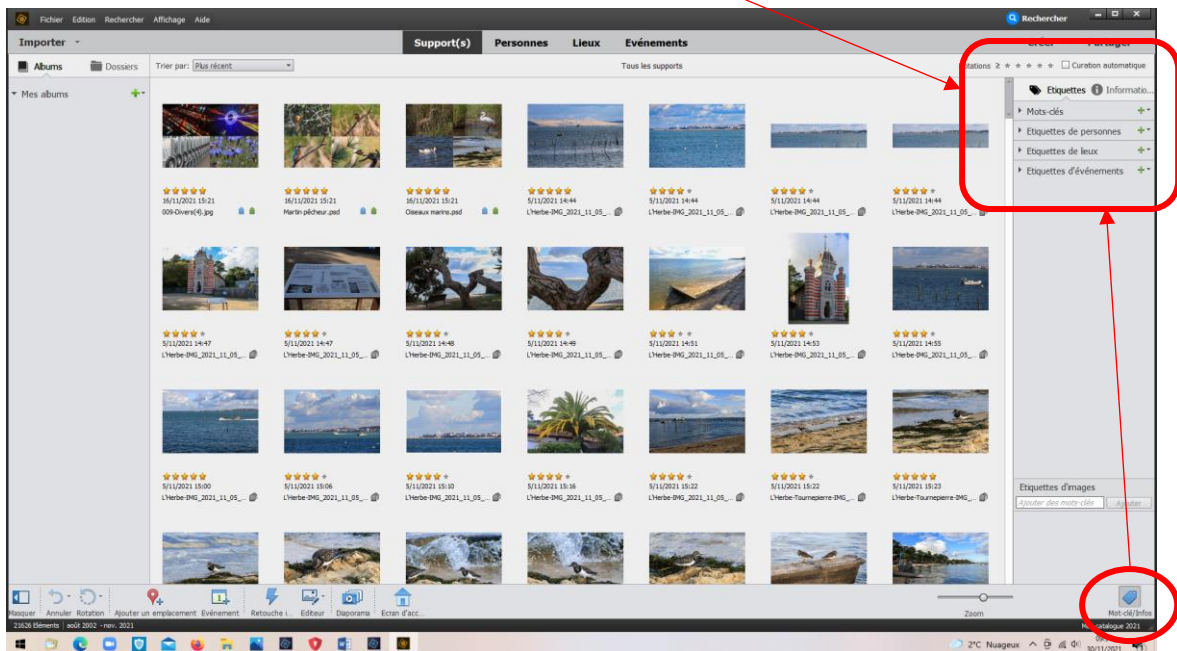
Fichier Edition Rechercher Affichage Aide

Rechercher

Importer

Support(s) Personnes Lieux Evénements

Créer Partager

Albums Dossiers

Trier par: Plus récent

Tous les supports

otations ≥ ★ ★ ★ ★ ★ Curation automatique

Mes albums

Etiquettes Informatio...

Mots-clés

Etiquettes de personnes

Etiquettes de lieux

Etiquettes d'événements

16/11/2021 15:21
009-Divers(4).jpg

16/11/2021 15:21
Martin pêcheur.psd

16/11/2021 15:21
Oiseaux marins.psd

5/11/2021 14:44
L'Herbe-IMG_2021_11_05_...

5/11/2021 14:44
L'Herbe-IMG_2021_11_05_...

5/11/2021 14:44
L'Herbe-IMG_2021_11_05_...

5/11/2021 14:44
L'Herbe-IMG_2021_11_05_...

5/11/2021 14:47
L'Herbe-IMG_2021_11_05_...

5/11/2021 14:47
L'Herbe-IMG_2021_11_05_...

5/11/2021 14:48
L'Herbe-IMG_2021_11_05_...

5/11/2021 14:49
L'Herbe-IMG_2021_11_05_...

5/11/2021 14:51
L'Herbe-IMG_2021_11_05_...

5/11/2021 14:53
L'Herbe-IMG_2021_11_05_...

5/11/2021 14:55
L'Herbe-IMG_2021_11_05_...

5/11/2021 15:00
L'Herbe-IMG_2021_11_05_...

5/11/2021 15:06
L'Herbe-IMG_2021_11_05_...

5/11/2021 15:10
L'Herbe-IMG_2021_11_05_...

5/11/2021 15:16
L'Herbe-IMG_2021_11_05_...

5/11/2021 15:22
L'Herbe-IMG_2021_11_05_...

5/11/2021 15:22
L'Herbe-Tournepierre-IMG_...

5/11/2021 15:23
L'Herbe-Tournepierre-IMG_...

Etiquettes d'images

Ajouter des mots-clés

Ajouter

Masquer Annuler Rotation Ajouter un emplacement Evénement Retouche i... Editeur Diaporama Ecran d'acc...

Zoom

Mot-clé/Infos

21626 Eléments | août 2002 - nov. 2021

catalogue 2021

2°C Nuageux

30/11/2021